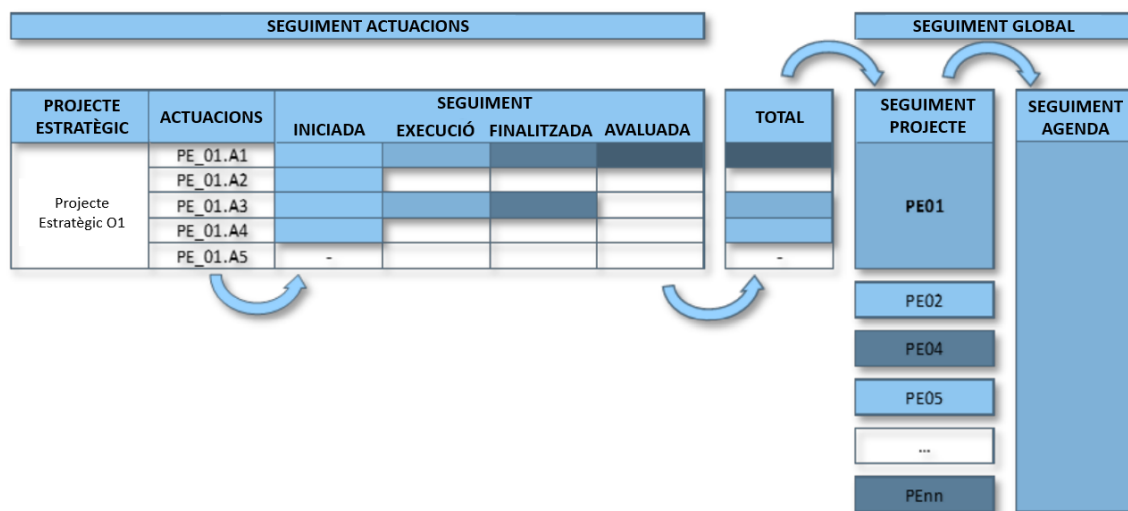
SEGUIMENT ACTUACIONS

SEGUIMENT GLOBAL

| PROJECTE ESTRATÈGIC | ACTUACIONS | SEGUIMENT INICIADA | EXECUCIÓ | FINALITZADA | AVALUADA |
|---|---|---|---|---|---|
| Projecte Estratègic O1 | PE_01.A1 | | | | |
| | PE_01.A2 | | | | |
| | PE_01.A3 | | | | |
| | PE_01.A4 | | | | |
| | PE_01.A5 | - | | | |

| TOTAL |
|---|
| |
| |
| |
| |
| - |

SEGUIMENT PROJECTE

PE01

PE02

PE04

PE05

...

PEnn

SEGUIMENT AGENDA